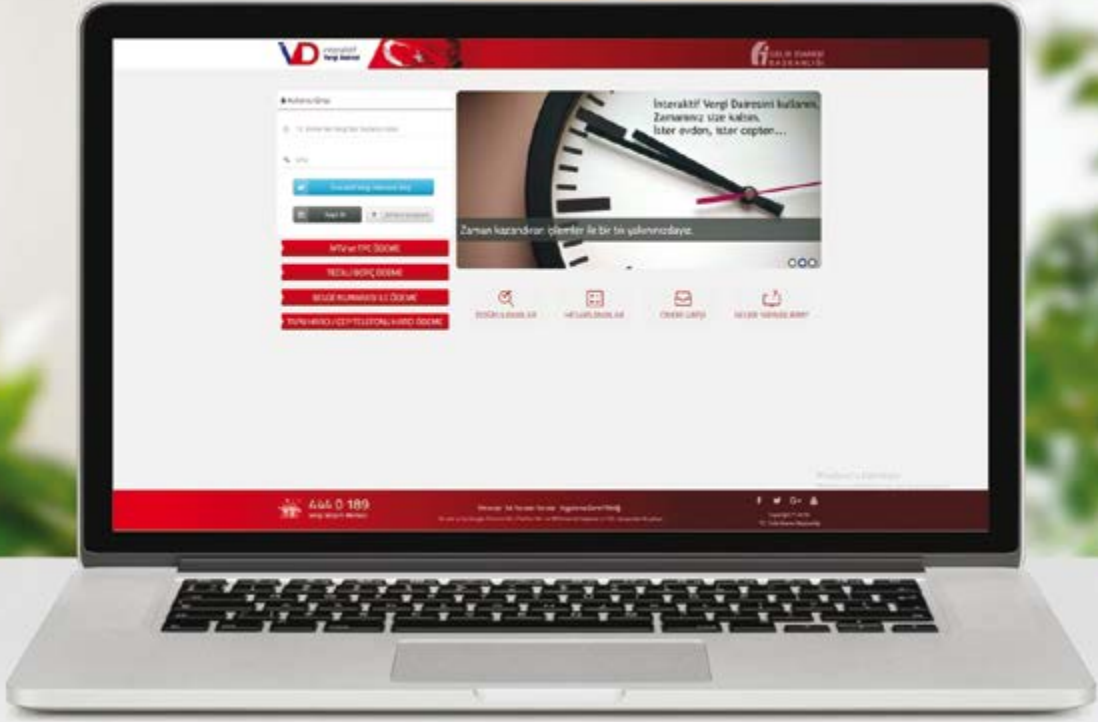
VD İnteraktif Vergi Dairesi

GELİR İDARESİ BAŞKANLIĞI

Kullanıcı Girişi

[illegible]

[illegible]

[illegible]

Giriş

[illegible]

MTV ve TPC ÖDEME

TECİLLİ BORÇ ÖDEME

BELGE NUMARASI İLE ÖDEME

TAPU HARCI / CEP TELEFONU HARCI ÖDEME

İnteraktif Vergi Dairesini kullanın, Zamanınız size kalsın. İster evden, ister cepten...

Zaman kazandıran işlemler ile bir tık yakınınızdayız.

BORÇ SORGULAMA

HESAPLAMALAR

ÖDEME GEÇMİŞİ

BELGE DOĞRULAMA

Windows'u Etkinleştir

444 0 189

Vergi İletişim Merkezi

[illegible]

f G+

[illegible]